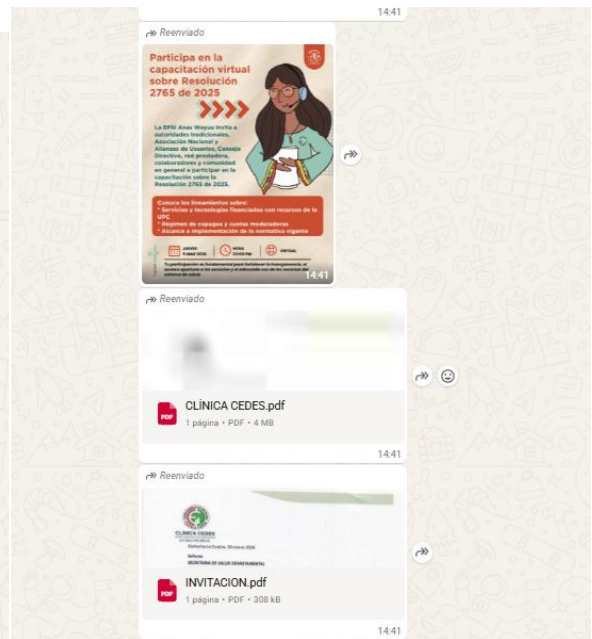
14:41

Reenviado

Participa en la capacitación virtual sobre Resolución 2765 de 2025

La EPSI Anas Wayuu invita a autoridades tradicionales, Asociación Nacional y Alianzas de Usuarios, Consejo Directivo, red prestadora, colaboradores y comunidad en general a participar en la capacitación sobre la Resolución 2765 de 2025.

Conoce los lineamientos sobre:
* Servicios y tecnologías financiados con recursos de la UPC
* Regímenes de copagos y cuotas moderadoras
* Alcance e implementación de la normativa vigente

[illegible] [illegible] VIRTUAL

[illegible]

14:41

Reenviado

PDF CLÍNICA CEDES.pdf
1 página • PDF • 4 MB

14:41

Reenviado

CLINICA CEDES

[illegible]

SECRETARIA DE SALUD DEPARTAMENTAL

PDF INVITACION.pdf
1 página • PDF • 308 kB

14:41